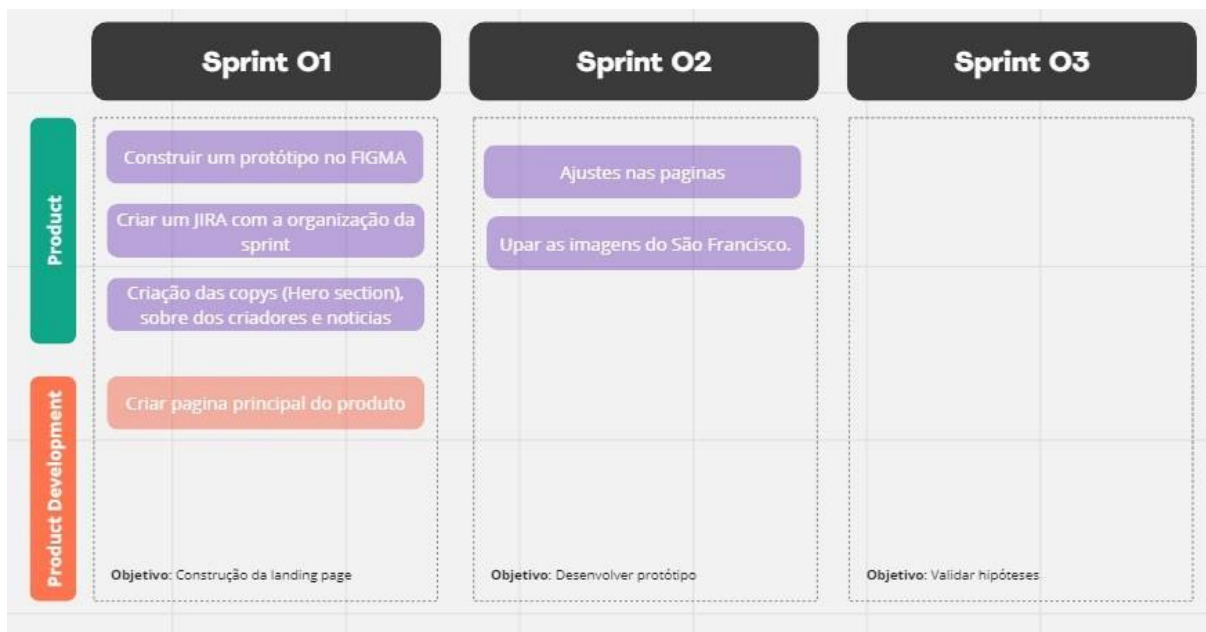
Sprint 01

Sprint 02

Sprint 03

Product

Construir um protótipo no FIGMA

Criar um JIRA com a organização da sprint

Criação das copys (Hero section), sobre dos criadores e noticias

Ajustes nas paginas

Upar as imagens do São Francisco.

Product Development

Criar pagina principal do produto

Objetivo: Construção da landing page

Objetivo: Desenvolver protótipo

Objetivo: Validar hipóteses